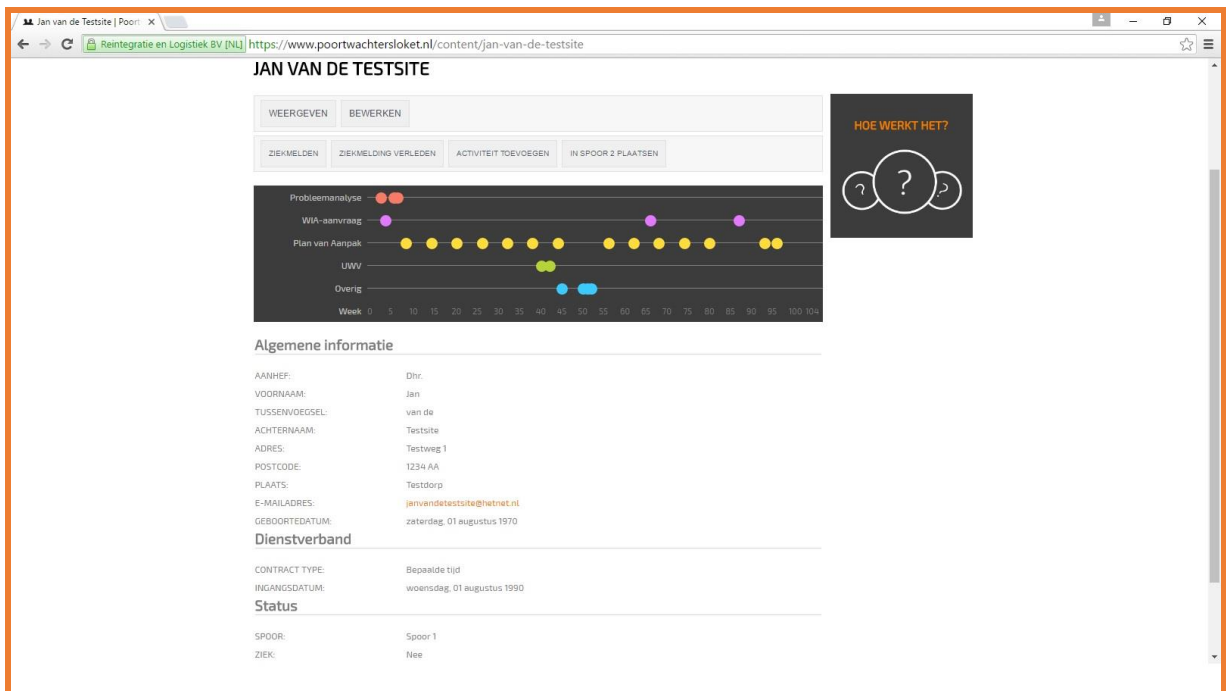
Jan van de Testsite | Poor ×

Reintegratie en Logistiek BV [NL] https://www.poortwachtersloket.nl/content/jan-van-de-testsite

JAN VAN DE TESTSITE

WEERGEVEN BEWERKEN

ZIEKMELDEN ZIEKMELDING VERLEDEN ACTIVITEIT TOEVOEGEN IN SPOOR 2 PLAATSEN

HOE WERKT HET?

Probleemanalyse
WIA-aanvraag
Plan van Aanpak
UWV
Overig
Week 0 5 10 15 20 25 30 35 40 45 50 55 60 65 70 75 80 85 90 95 100 104

Algemene informatie

| | |
|---|---|
| AANHEF: | Dhr. |
| VOORNAAM: | Jan |
| TUSSENVOEGSEL: | van de |
| ACHTERNAAM: | Testsite |
| ADRES: | Testweg 1 |
| POSTCODE: | 1234 AA |
| PLAATS: | Testdorp |
| E-MAILADRES: | janvandetestsite@hetnet.nl |
| GEBOORTEDATUM: | zaterdag, 01 augustus 1970 |

Dienstverband

| | |
|---|---|
| CONTRACT TYPE: | Bepaalde tijd |
| INGANGSDATUM: | woensdag, 01 augustus 1990 |

Status

| | |
|---|---|
| SPOOR: | Spoor 1 |
| ZIEK: | Nee |